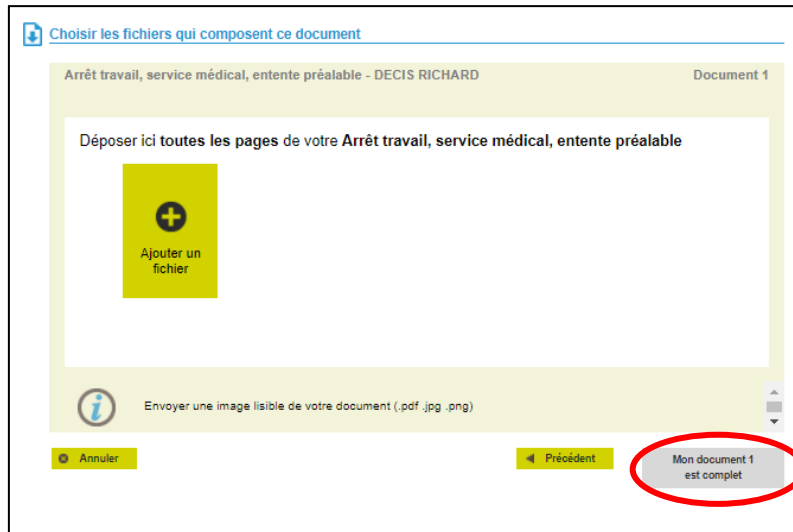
Choisir les fichiers qui composent ce document

Arrêt travail, service médical, entente préalable - DECIS RICHARD

Document 1

Déposer ici toutes les pages de votre Arrêt travail, service médical, entente préalable

Ajouter un fichier

Envoyer une image lisible de votre document (.pdf .jpg .png)

Annuler

Précédent

Mon document 1 est complet